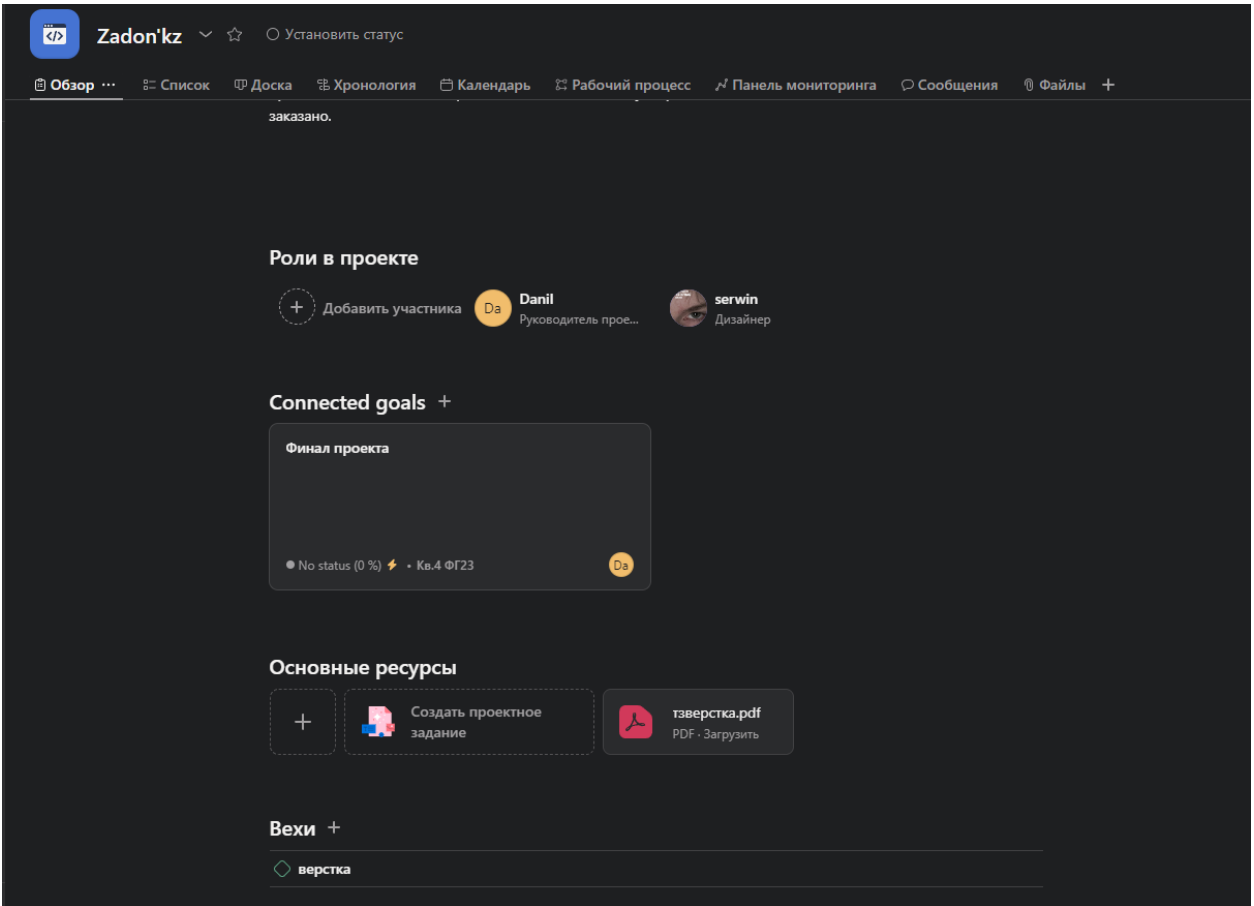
Zadon'kz

Установить статус

Обзор ··· Список Доска Хронология Календарь Рабочий процесс Панель мониторинга Сообщения Файлы +

заказано.

Роли в проекте

+ Добавить участника

Da Danil
Руководитель прое...

serwin
Дизайнер

Connected goals +

Финал проекта

No status (0 %) • Кв.4 ФГ23

Da

Основные ресурсы

+

Создать проектное задание

тзверстка.pdf
PDF · Загрузить

Вехи +

верстка